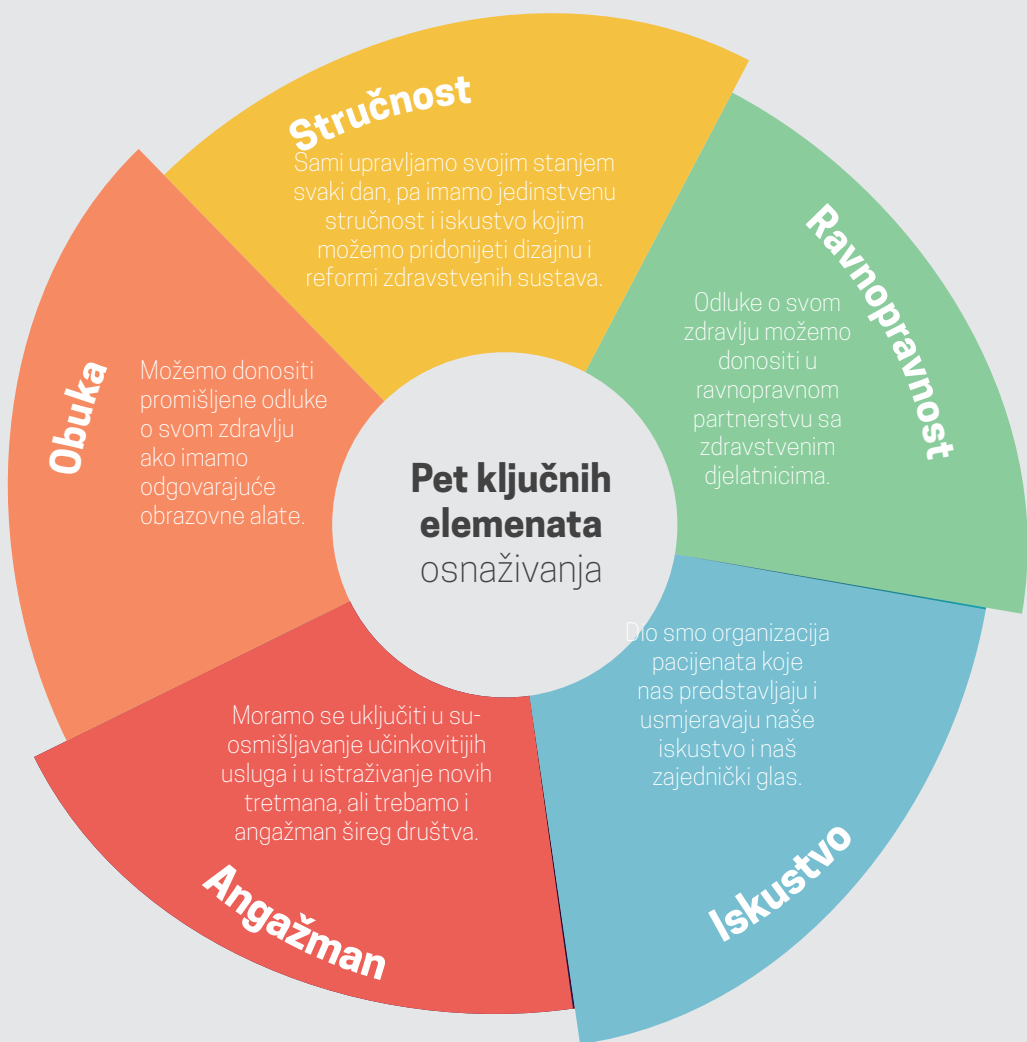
Pet ključnih elemenata osnaživanja

Stručnost

Sami upravljamo svojim stanjem svaki dan, pa imamo jedinstvenu stručnost i iskustvo kojim možemo pridonijeti dizajnu i reformi zdravstvenih sustava.

Ravnopravnost

Odluke o svom zdravlju možemo donositi u ravnopravnom partnerstvu sa zdravstvenim djelatnicima.

Iskustvo

Dio smo organizacija pacijenata koje nas predstavljaju i usmjeravaju naše iskustvo i naš zajednički glas.

Angažman

Moramo se uključiti u su-osmišljavanje učinkovitijih usluga i u istraživanje novih tretmana, ali trebamo i angažman šireg društva.

Obuka

Možemo donositi promišljene odluke o svom zdravlju ako imamo odgovarajuće obrazovne alate.